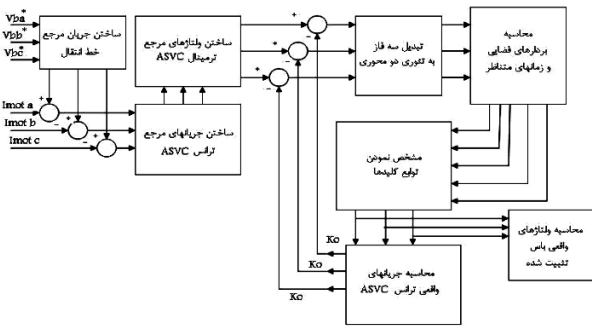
$Vba^*$
$Vbb^*$
$Vbc^*$

ساختن جریان مرجع
خط انتقال

Imot a
Imot b
Imot c

ساختن ولتاژهای مرجع
ترمینال ASVC

ساختن جریانهای مرجع
ترانس ASVC

+
-
+
-
+
-
+
-
+
-
+
-

تبدیل سه فاز
به کلارک دو محوری

محاسبه
بردارهای فضایی
و زمانهای متناظر

مشخص نمودن
توالی کلیدها

محاسبه ولتاژهای
واقعی باس
تثبیت شده

Ko
Ko
Ko

محاسبه جریانهای
واقعی ترانس ASVC